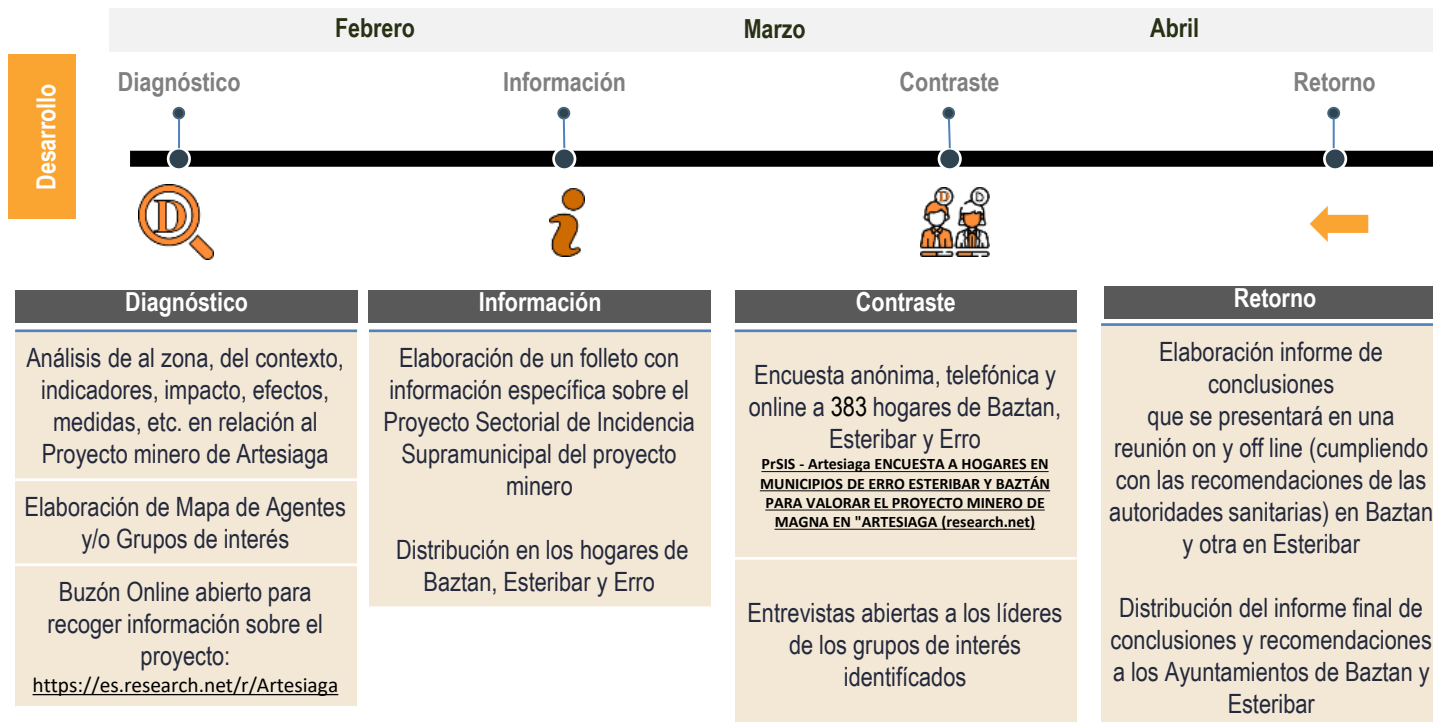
Febrero

Marzo

Abril

Desarrollo

Diagnóstico

Información

Contraste

Retorno

D

i

D

D

Diagnóstico

Análisis de al zona, del contexto, indicadores, impacto, efectos, medidas, etc. en relación al Proyecto minero de Artesiaga

Elaboración de Mapa de Agentes y/o Grupos de interés

Buzón Online abierto para recoger información sobre el proyecto:
https://es.research.net/r/Artesiaga

Información

Elaboración de un folleto con información específica sobre el Proyecto Sectorial de Incidencia Supramunicipal del proyecto minero

Distribución en los hogares de Baztan, Esteribar y Erro

Contraste

Encuesta anónima, telefónica y online a 383 hogares de Baztan, Esteribar y Erro
PrSIS - Artesiaga ENCUESTA A HOGARES EN MUNICIPIOS DE ERRO ESTERIBAR Y BAZTÁN PARA VALORAR EL PROYECTO MINERO DE MAGNA EN "ARTESIAGA (research.net)

Entrevistas abiertas a los líderes de los grupos de interés identifícados

Retorno

Elaboración informe de conclusiones que se presentará en una reunión on y off line (cumpliendo con las recomendaciones de las autoridades sanitarias) en Baztan y otra en Esteribar

Distribución del informe final de conclusiones y recomendaciones a los Ayuntamientos de Baztan y Esteribar